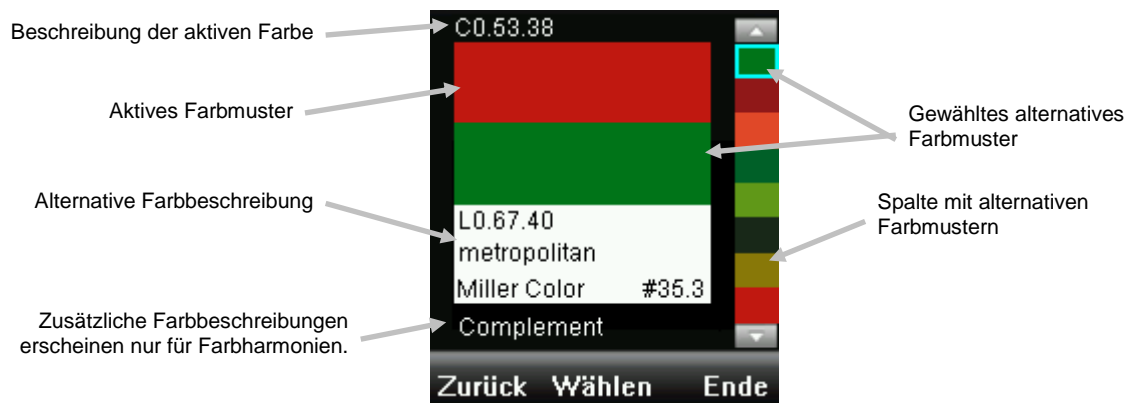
Beschreibung der aktiven Farbe

C0.53.38

Aktives Farbmuster

Gewähltes alternatives Farbmuster

Alternative Farbbeschreibung

L0.67.40
metropolitan
Miller Color #35.3

Spalte mit alternativen Farbmustern

Zusätzliche Farbbeschreibungen erscheinen nur für Farbharmonien.

Complement

Zurück Wählen Ende